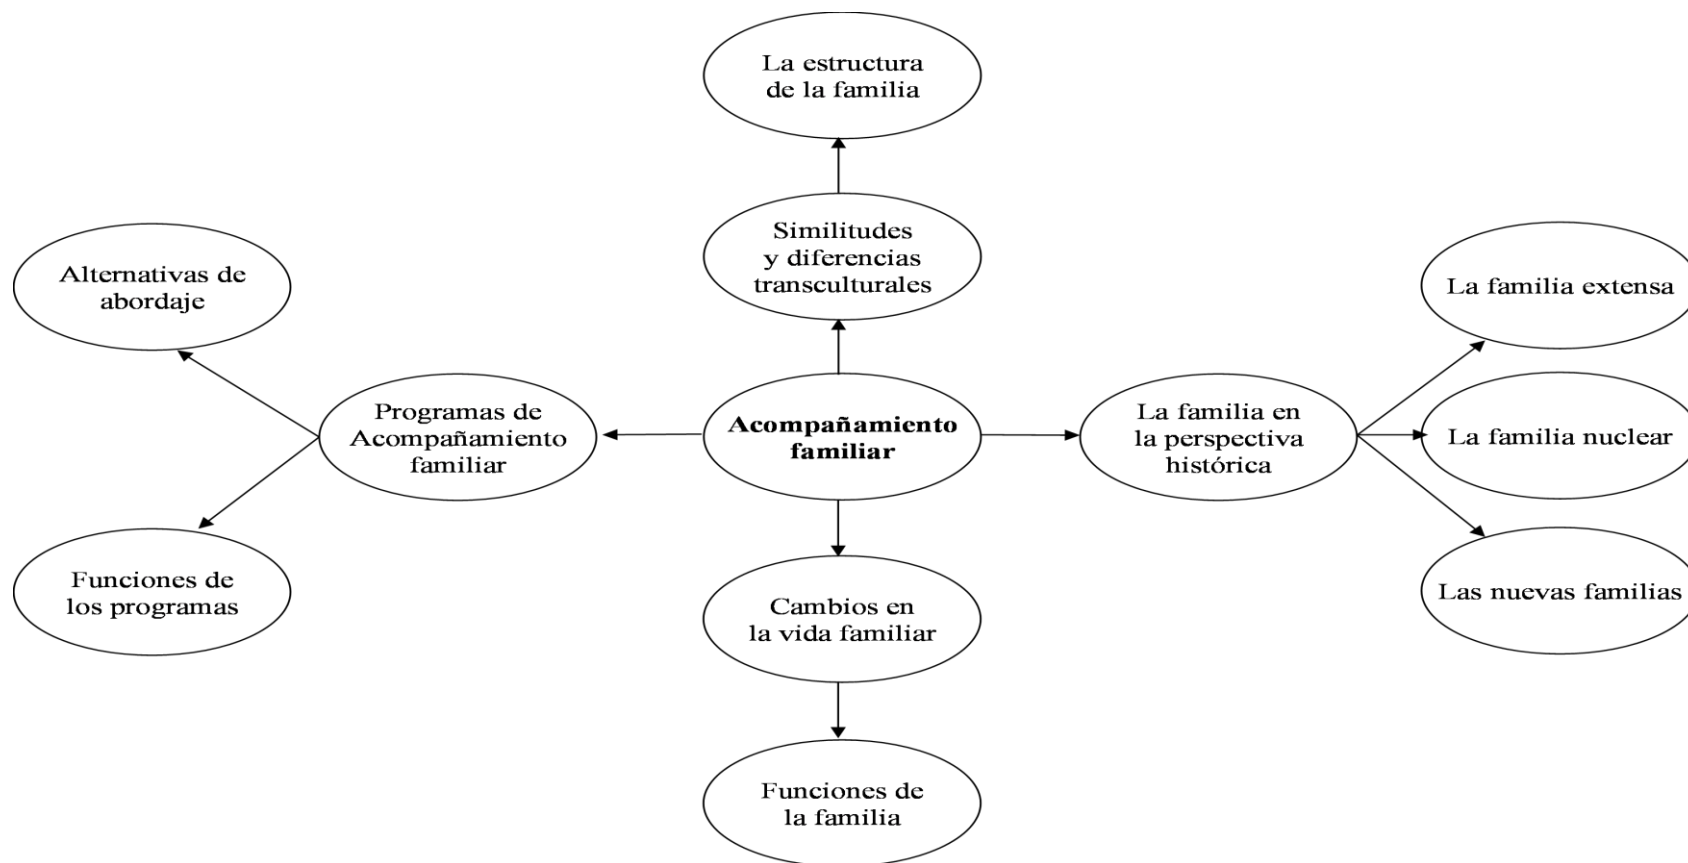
La estructura de la familia

Similitudes y diferencias transculturales

Alternativas de abordaje

La familia extensa

Programas de Acompañamiento familiar

**Acompañamiento familiar**

La familia en la perspectiva histórica

La familia nuclear

Funciones de los programas

Cambios en la vida familiar

Las nuevas familias

Funciones de la familia